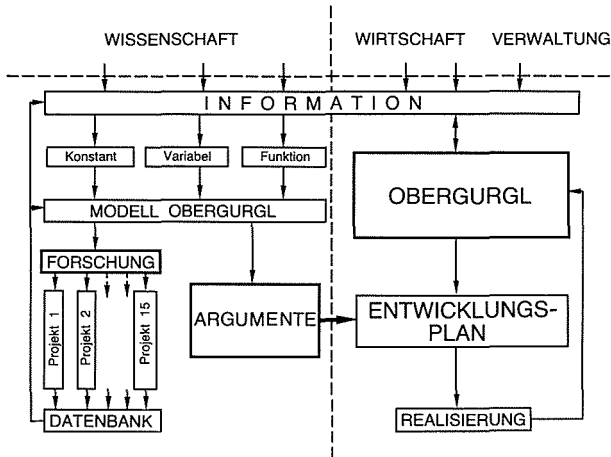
WISSENSCHAFT

WIRTSCHAFT

VERWALTUNG

INFORMATION

Konstant

Variabel

Funktion

MODELL OBERGURGL

FORSCHUNG

Projekt 1

Projekt 2

Projekt 15

DATENBANK

ARGUMENTE

OBERGURGL

ENTWICKLUNGS-PLAN

REALISIERUNG